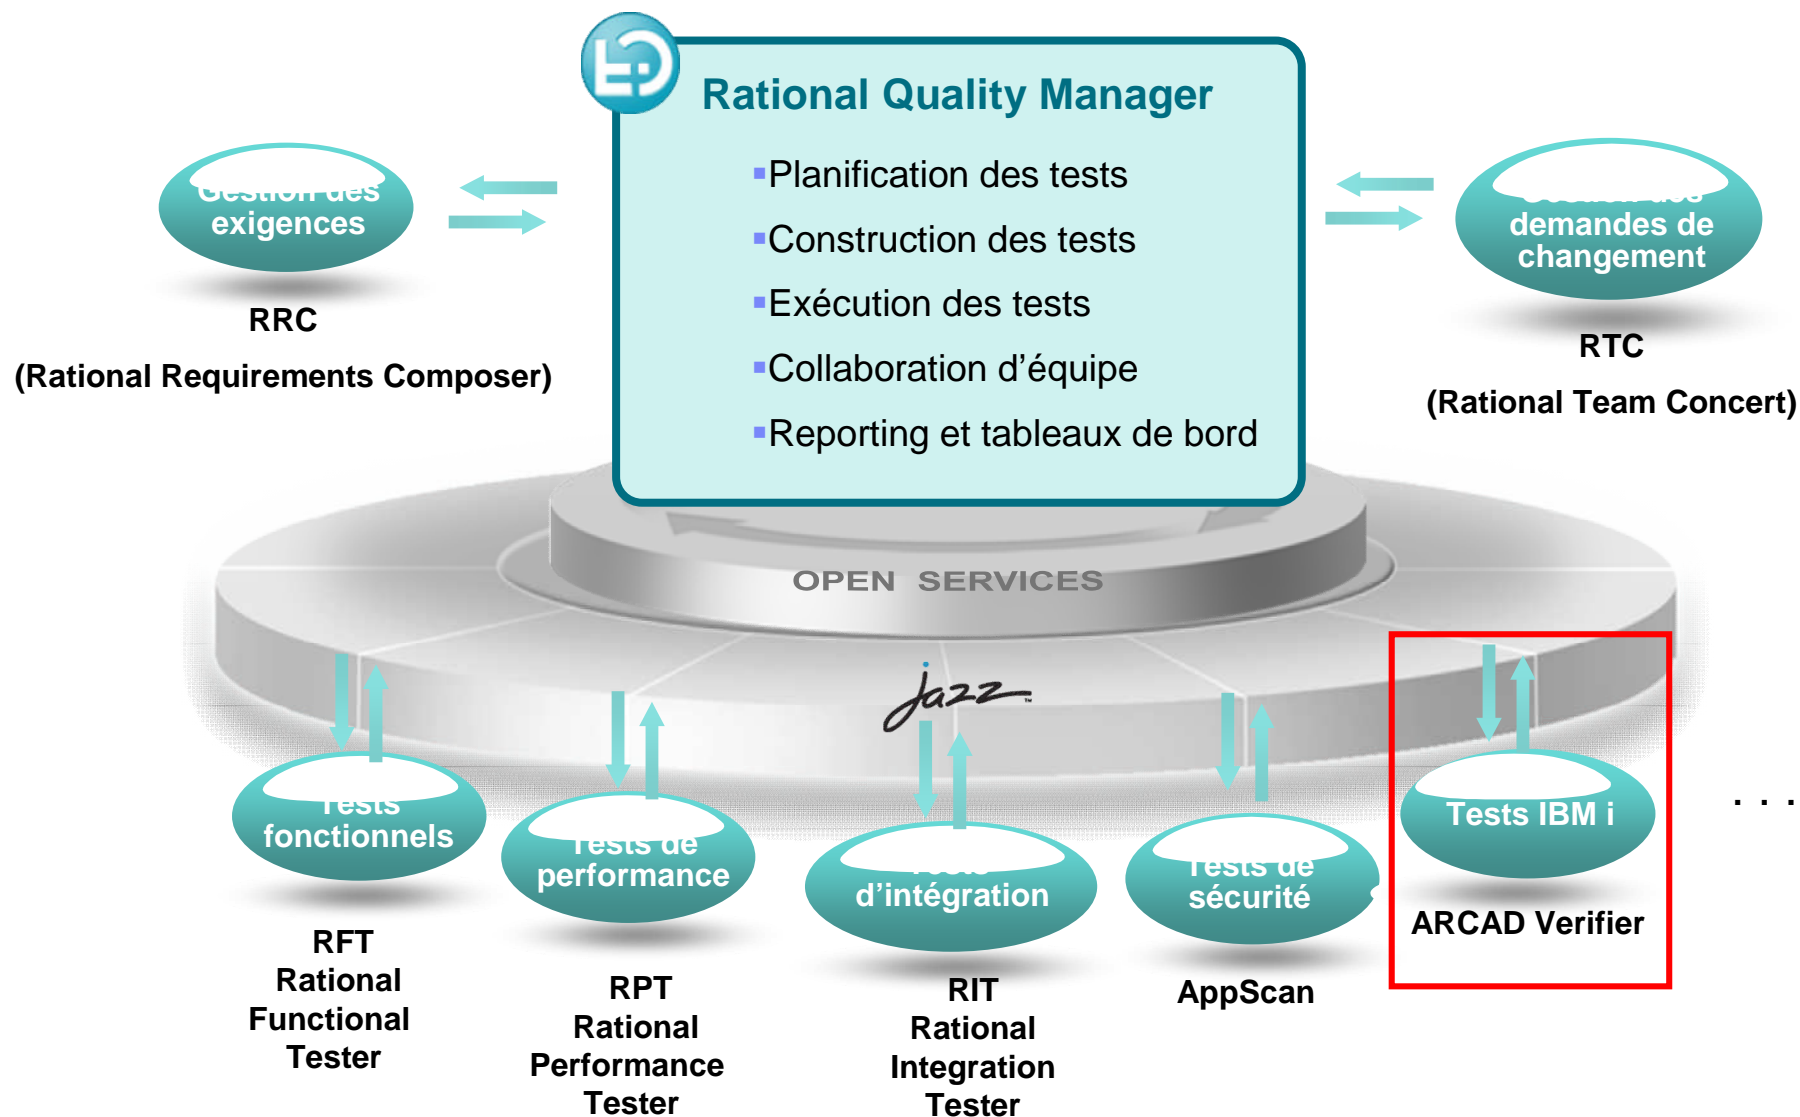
Rational Quality Manager

▪Planification des tests
▪Construction des tests
▪Exécution des tests
▪Collaboration d'équipe
▪Reporting et tableaux de bord

Gestion des exigences

RRC
(Rational Requirements Composer)

Gestion des demandes de changement

RTC
(Rational Team Concert)

OPEN SERVICES

Jazz

Tests fonctionnels

RFT
Rational
Functional
Tester

Tests de performance

RPT
Rational
Performance
Tester

Tests d'intégration

RIT
Rational
Integration
Tester

Tests de sécurité

AppScan

Tests IBM i

ARCAD Verifier

. . .